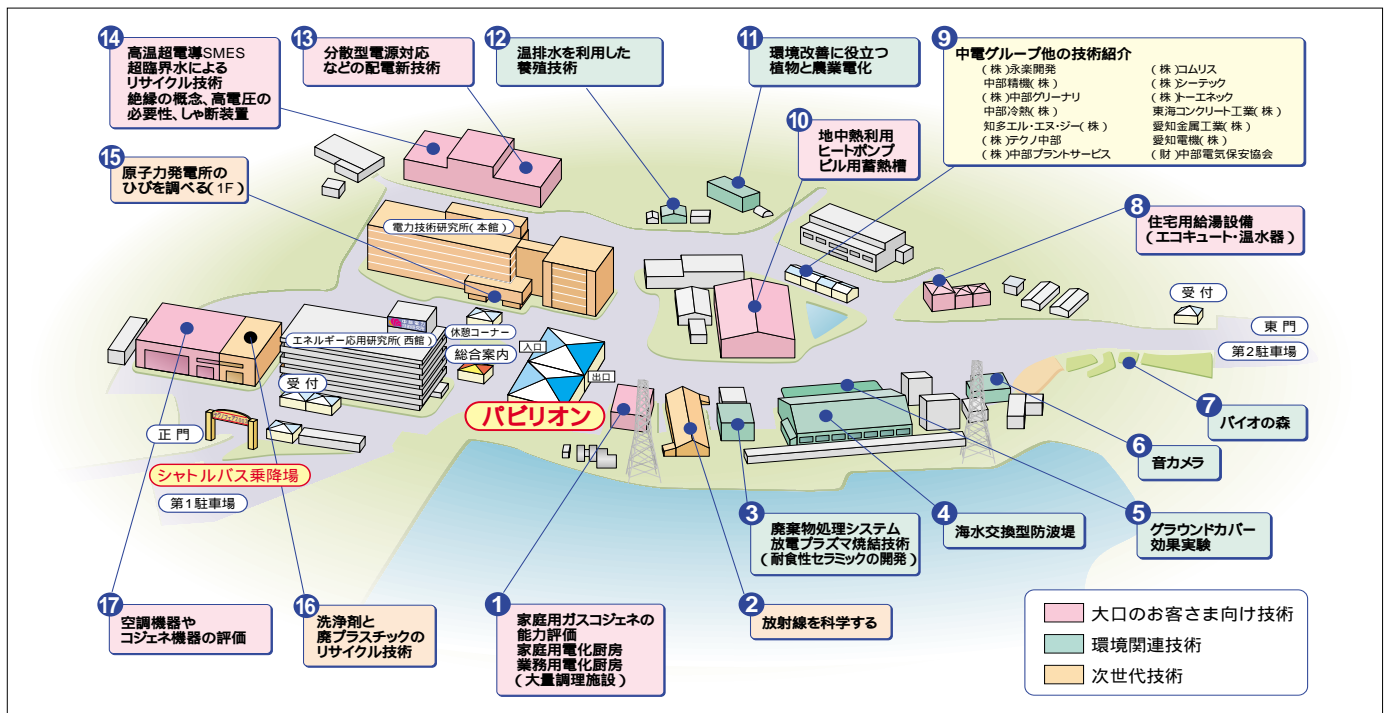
14
高温超電導SMES
超臨界水による
リサイクル技術
絶縁の概念、高電圧の
必要性、しゃ断装置

13
分散型電源対応
などの配電新技術

12
温排水を利用した
養殖技術

11
環境改善に役立つ
植物と農業電化

9
中電グループ他の技術紹介
(株)永楽開発
中部精機(株)
(株)中部グリーナリ
中部冷熱(株)
知多エル・エヌ・ジー(株)
(株)テクノ中部
(株)中部プラントサービス
(株)コムリス
(株)シーテック
(株)トーエネック
東海コンクリート工業(株)
愛知金属工業(株)
愛知電機(株)
(財)中部電気保安協会

10
地中熱利用
ヒートポンプ
ビル用蓄熱槽

15
原子力発電所の
ひびを調べる(1F)

電力技術研究所(本館)

8
住宅用給湯設備
(エコキュート・温水器)

受付

東門

第2駐車場

休憩コーナー

エネルギー応用研究所(西館)

総合案内

入口

出口

受付

パビリオン

正門

シャトルバス乗降場

第1駐車場

7
バイオの森

6
音カメラ

3
廃棄物処理システム
放電プラズマ焼結技術
(耐食性セラミックの開発)

4
海水交換型防波堤

5
グラウンドカバー
効果実験

17
空調機器や
コジェネ機器の評価

16
洗浄剤と
廃プラスチックの
リサイクル技術

1
家庭用ガスコジェネの
能力評価
家庭用電化厨房
業務用電化厨房
(大量調理施設)

2
放射線を科学する

大口のお客さま向け技術
環境関連技術
次世代技術